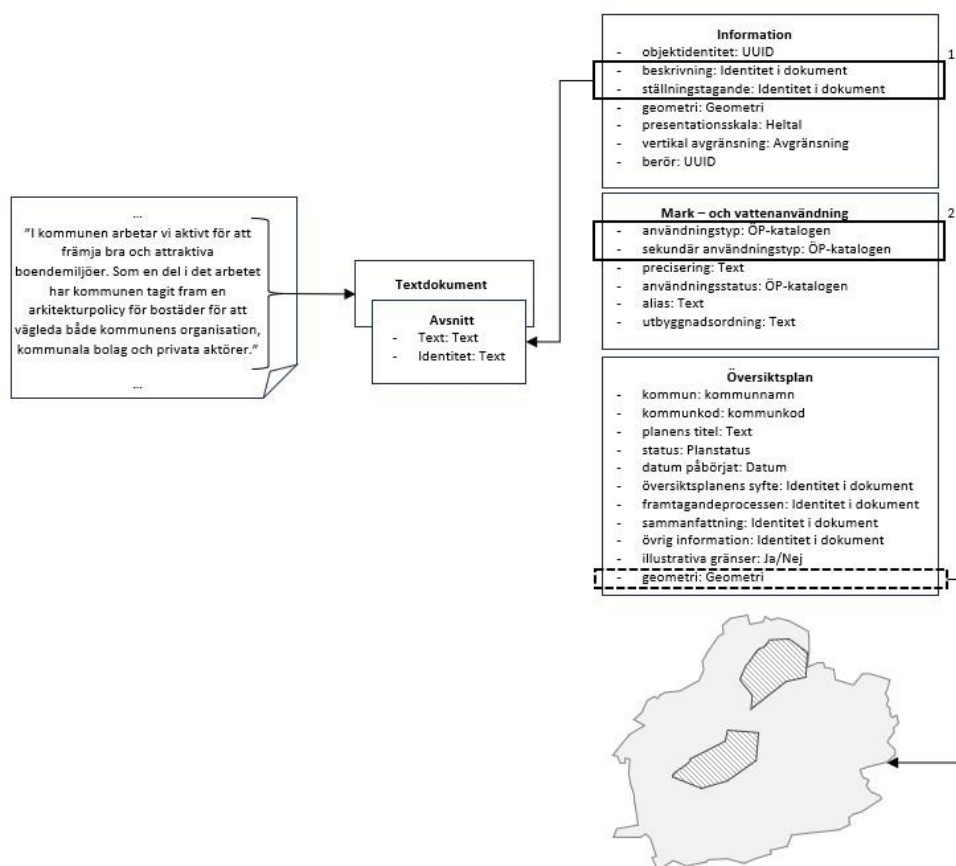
...
"I kommunen arbetar vi aktivt för att främja bra och attraktiva boendemiljöer. Som en del i det arbetet har kommunen tagit fram en arkitekturpolicy för bostäder för att vägleda både kommunens organisation, kommunala bolag och privata aktörer."
...

Textdokument

Avsnitt
- Text: Text
- Identitet: Text

Information
- objektidentitet: UUID
- beskrivning: Identitet i dokument
- ställningstagande: Identitet i dokument
- geometri: Geometri
- presentationsskala: Heltal
- vertikal avgränsning: Avgränsning
- berör: UUID

1

Mark – och vattenanvändning
- användningstyp: ÖP-katalogen
- sekundär användningstyp: ÖP-katalogen
- precisering: Text
- användningsstatus: ÖP-katalogen
- alias: Text
- utbyggnadsordning: Text

2

Översiktsplan
- kommun: kommunnamn
- kommunkod: kommunkod
- planens titel: Text
- status: Planstatus
- datum påbörjat: Datum
- översiktsplanens syfte: Identitet i dokument
- framtagandeprocessen: Identitet i dokument
- sammanfattning: Identitet i dokument
- övrig information: Identitet i dokument
- illustrativa gränser: Ja/Nej
- geometri: Geometri